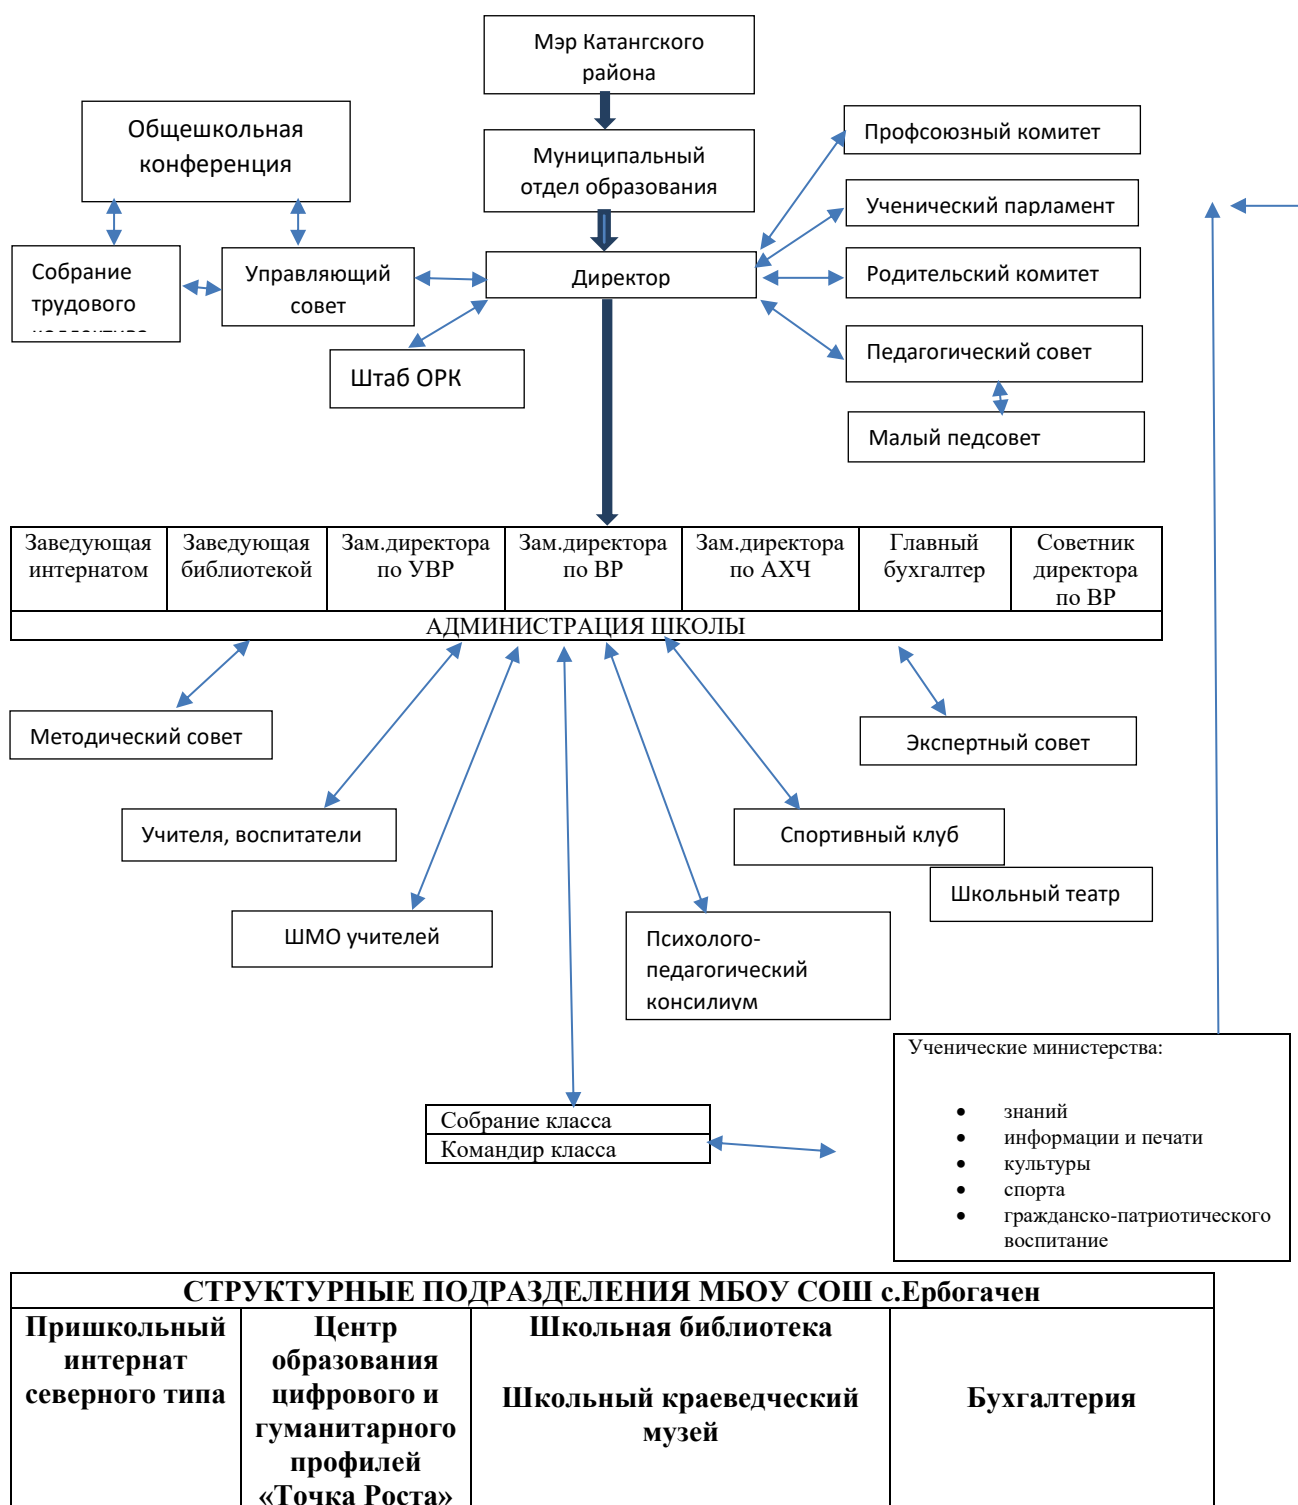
Мэр Катангского района

Муниципальный отдел образования

Общешкольная конференция

Собрание трудового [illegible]

Управляющий совет

Директор

Штаб ОРК

Профсоюзный комитет

Ученический парламент

Родительский комитет

Педагогический совет

Малый педсовет

| Заведующая интернатом | Заведующая библиотекой | Зам.директора по УВР | Зам.директора по ВР | Зам.директора по АХЧ | Главный бухгалтер | Советник директора по ВР |
|---|---|---|---|---|---|---|
| АДМИНИСТРАЦИЯ ШКОЛЫ | | | | | | |

Методический совет

Экспертный совет

Учителя, воспитатели

Спортивный клуб

Школьный театр

ШМО учителей

Психолого-педагогический консилиум

Ученические министерства:

- знаний
- информации и печати
- культуры
- спорта
- гражданско-патриотического воспитание

Собрание класса
Командир класса

| СТРУКТУРНЫЕ ПОДРАЗДЕЛЕНИЯ МБОУ СОШ с.Ербогачен | | | |
|---|---|---|---|
| Пришкольный интернат северного типа | Центр образования цифрового и гуманитарного профилей «Точка Роста» | Школьная библиотека<br><br>Школьный краеведческий музей | Бухгалтерия |